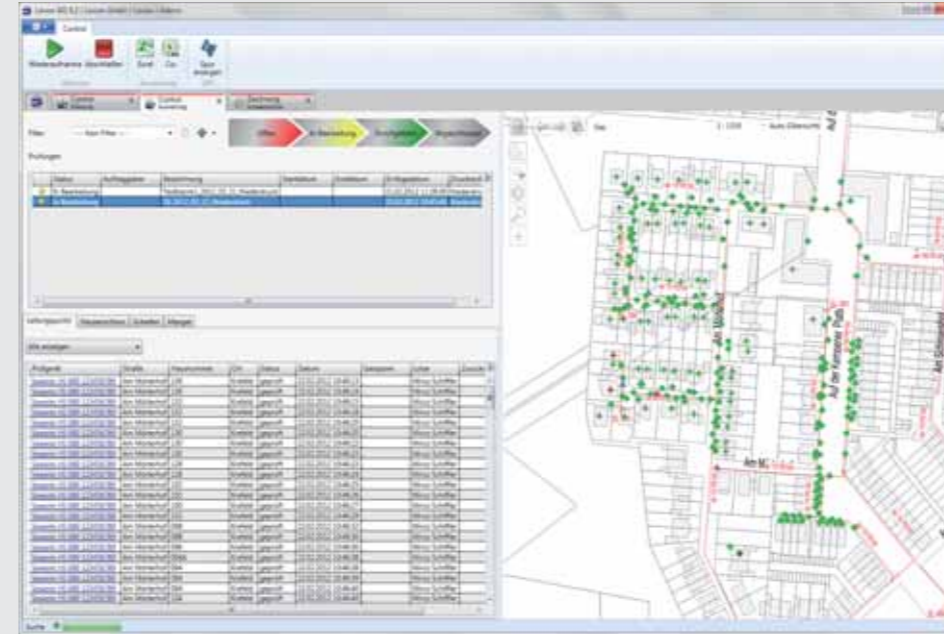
Control

Wiederaufnahme Abschließen Excel Csv Spur anzeigen

Filter: --- Kein Filter ---

Offen In Bearbeitung Abgeschlossen

Prüfungen

| Status | Auftraggeber | Bezeichnung | Startdatum | Enddatum | Erfassungsdatum |
|---|---|---|---|---|---|
| In Bearbeitung | | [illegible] | | | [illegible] |
| In Bearbeitung | | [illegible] | | | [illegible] |

Leitungspunkte Hausanschlüsse Schieber Mängel

Alle anzeigen

| Prüfpunkt | Straße | Hausnummer | Ort | Status | Datum | Gasspuren | Prüfer |
|---|---|---|---|---|---|---|---|
| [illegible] | Am Mühlenhof | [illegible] | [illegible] | geprüft | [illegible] | | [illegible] |

Am Mühlenhof

Auf der Kemener Platz

Am Mü

Suche